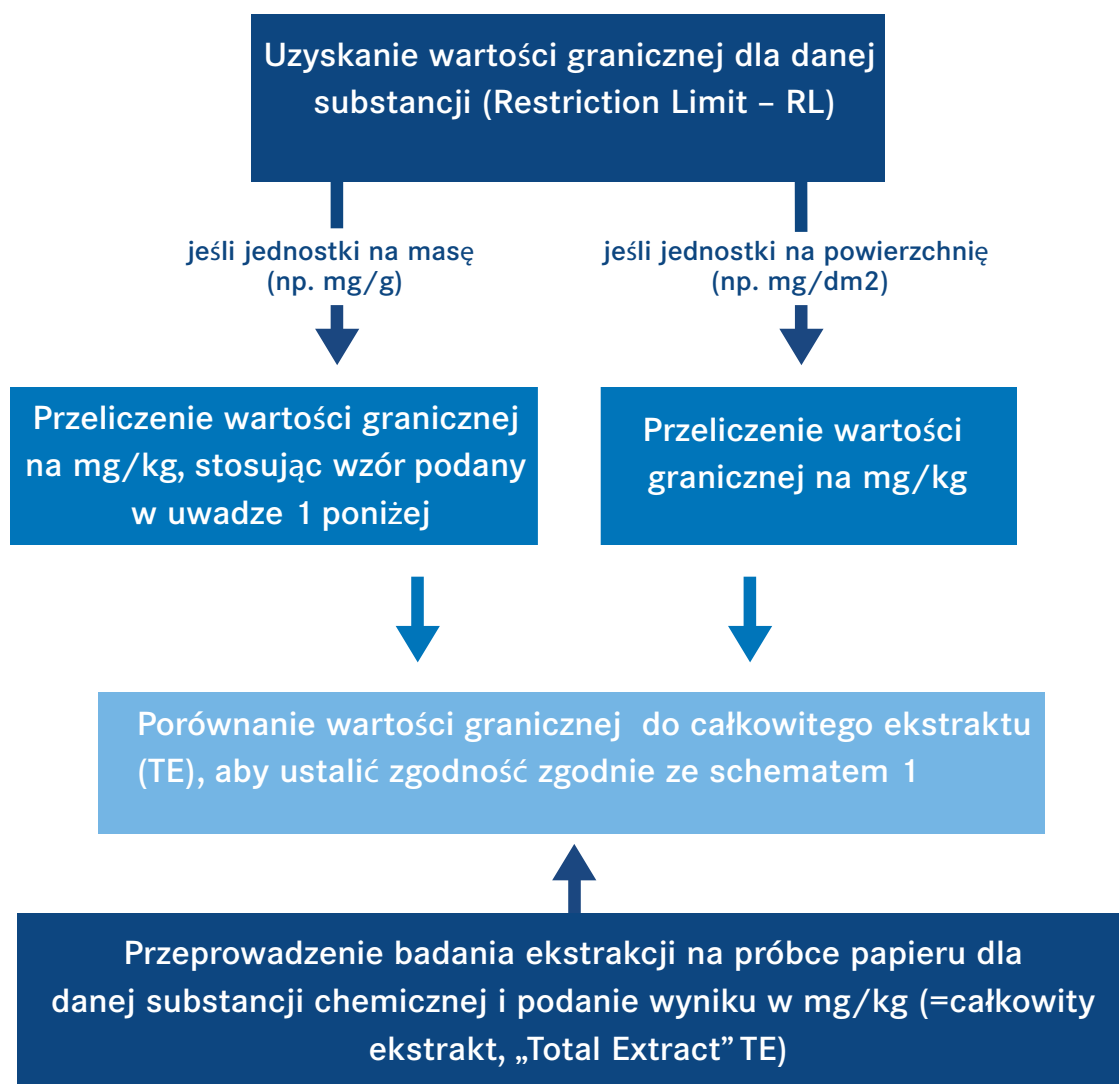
Uzyskanie wartości granicznej dla danej substancji (Restriction Limit – RL)

jeśli jednostki na masę (np. mg/g)

jeśli jednostki na powierzchnię (np. mg/dm2)

Przeliczenie wartości granicznej na mg/kg, stosując wzór podany w uwadze 1 poniżej

Przeliczenie wartości granicznej na mg/kg

Porównanie wartości granicznej do całkowitego ekstraktu (TE), aby ustalić zgodność zgodnie ze schematem 1

Przeprowadzenie badania ekstrakcji na próbce papieru dla danej substancji chemicznej i podanie wyniku w mg/kg (=całkowity ekstrakt, „Total Extract" TE)